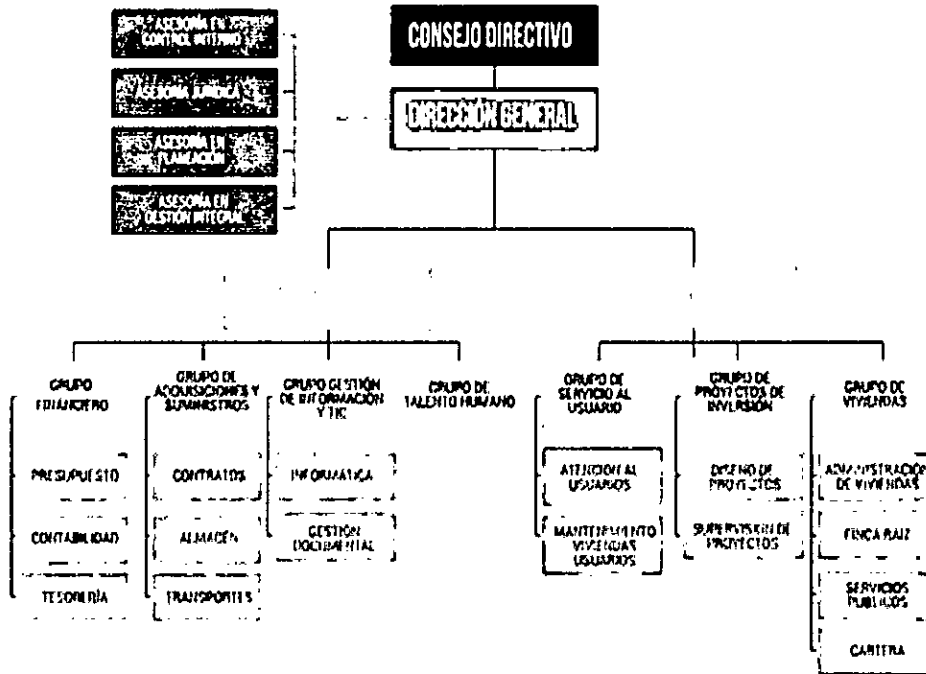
ASESORÍA EN CONTROL INTERNO

ASESORÍA JURÍDICA

ASESORÍA EN PLANEACIÓN

ASESORÍA EN GESTIÓN INTEGRAL

CONSEJO DIRECTIVO

DIRECCIÓN GENERAL

GRUPO FINANCIERO

PRESUPUESTO

CONTABILIDAD

TESORERÍA

GRUPO DE ADQUISICIONES Y SUMINISTROS

CONTRATOS

ALMACÉN

TRANSPORTES

GRUPO GESTIÓN DE INFORMACIÓN Y TIC

INFORMÁTICA

GESTIÓN DOCUMENTAL

GRUPO DE TALENTO HUMANO

GRUPO DE SERVICIO AL USUARIO

ATENCIÓN AL USUARIOS

MANTENIMIENTO VIVIENDAS USUARIOS

GRUPO DE PROYECTOS DE INVERSIÓN

DISEÑO DE PROYECTOS

SUPERVISIÓN DE PROYECTOS

GRUPO DE VIVIENDAS

ADMINISTRACIÓN DE VIVIENDAS

FINCA RAÍZ

SERVICIOS PÚBLICOS

CARTERA